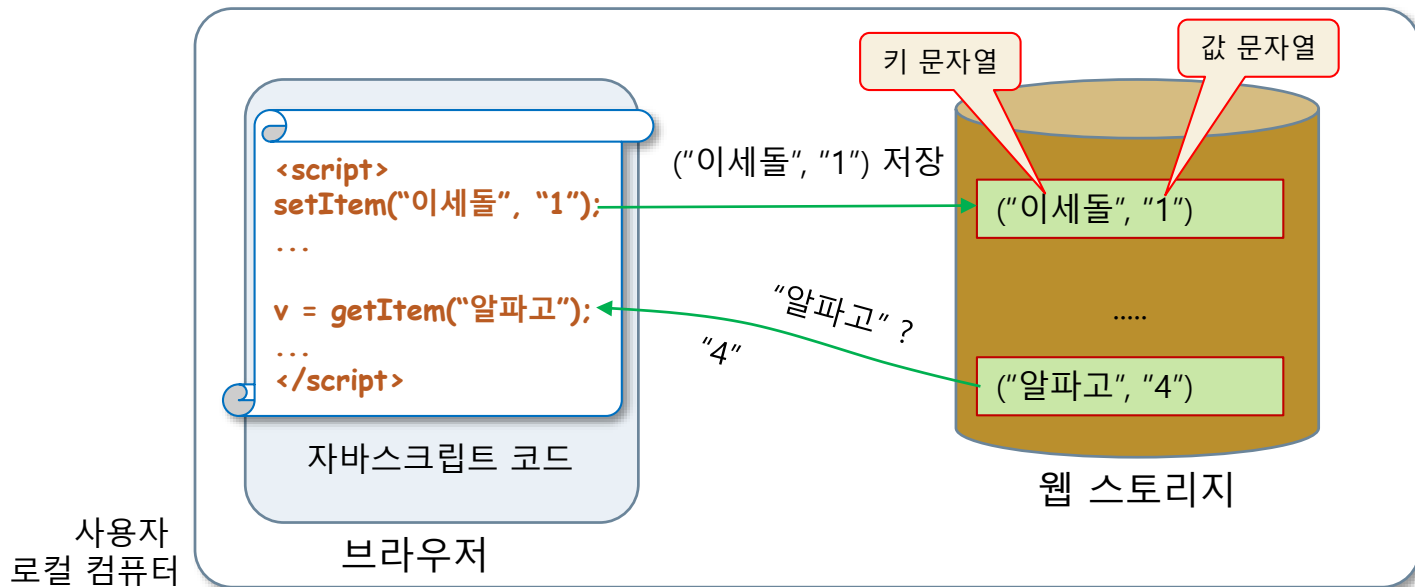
키 문자열

값 문자열

<script>
setItem("이세돌", "1");
...

v = getItem("알파고");
...
</script>

자바스크립트 코드

브라우저

("이세돌", "1") 저장

("이세돌", "1")

.....

("알파고", "4")

"알파고" ?

"4"

웹 스토리지

사용자
로컬 컴퓨터